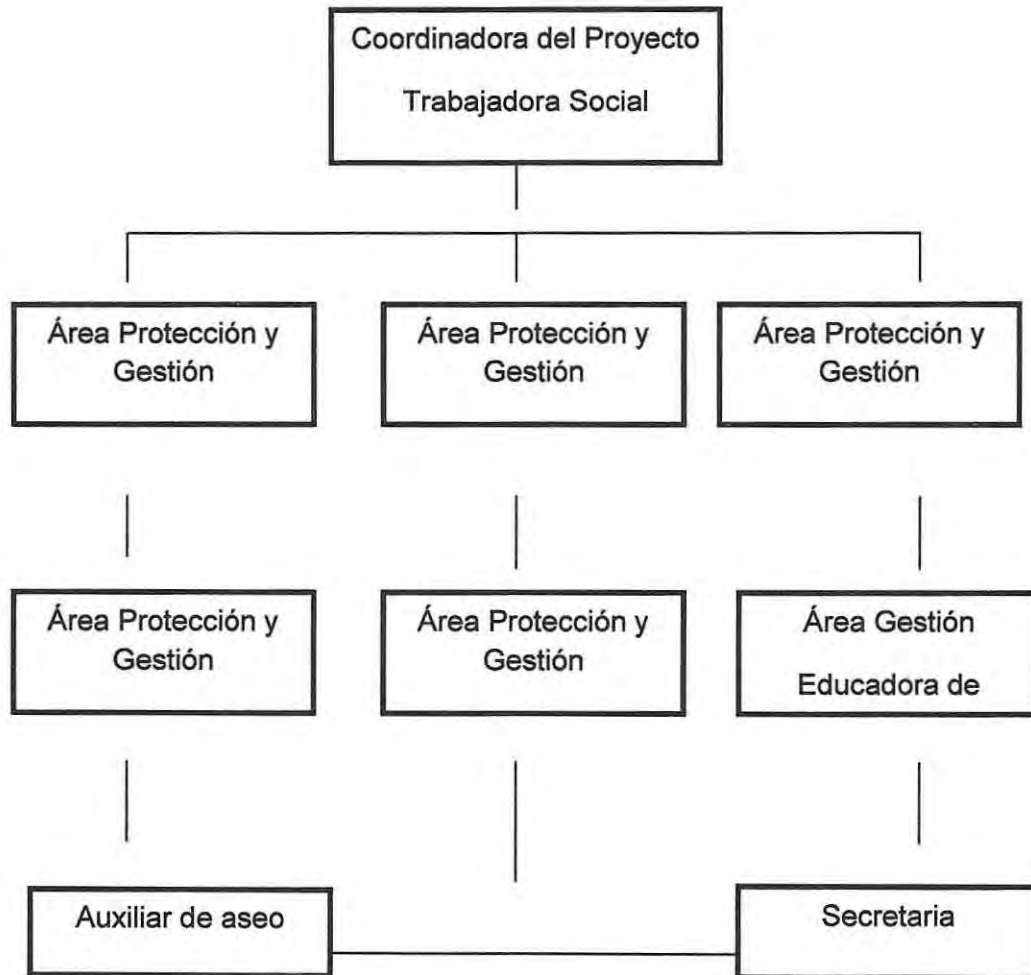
Coordinadora del Proyecto
Trabajadora Social

Área Protección y Gestión

Área Protección y Gestión

Área Protección y Gestión

Área Protección y Gestión

Área Protección y Gestión

Área Gestión
Educadora de

Auxiliar de aseo

Secretaria